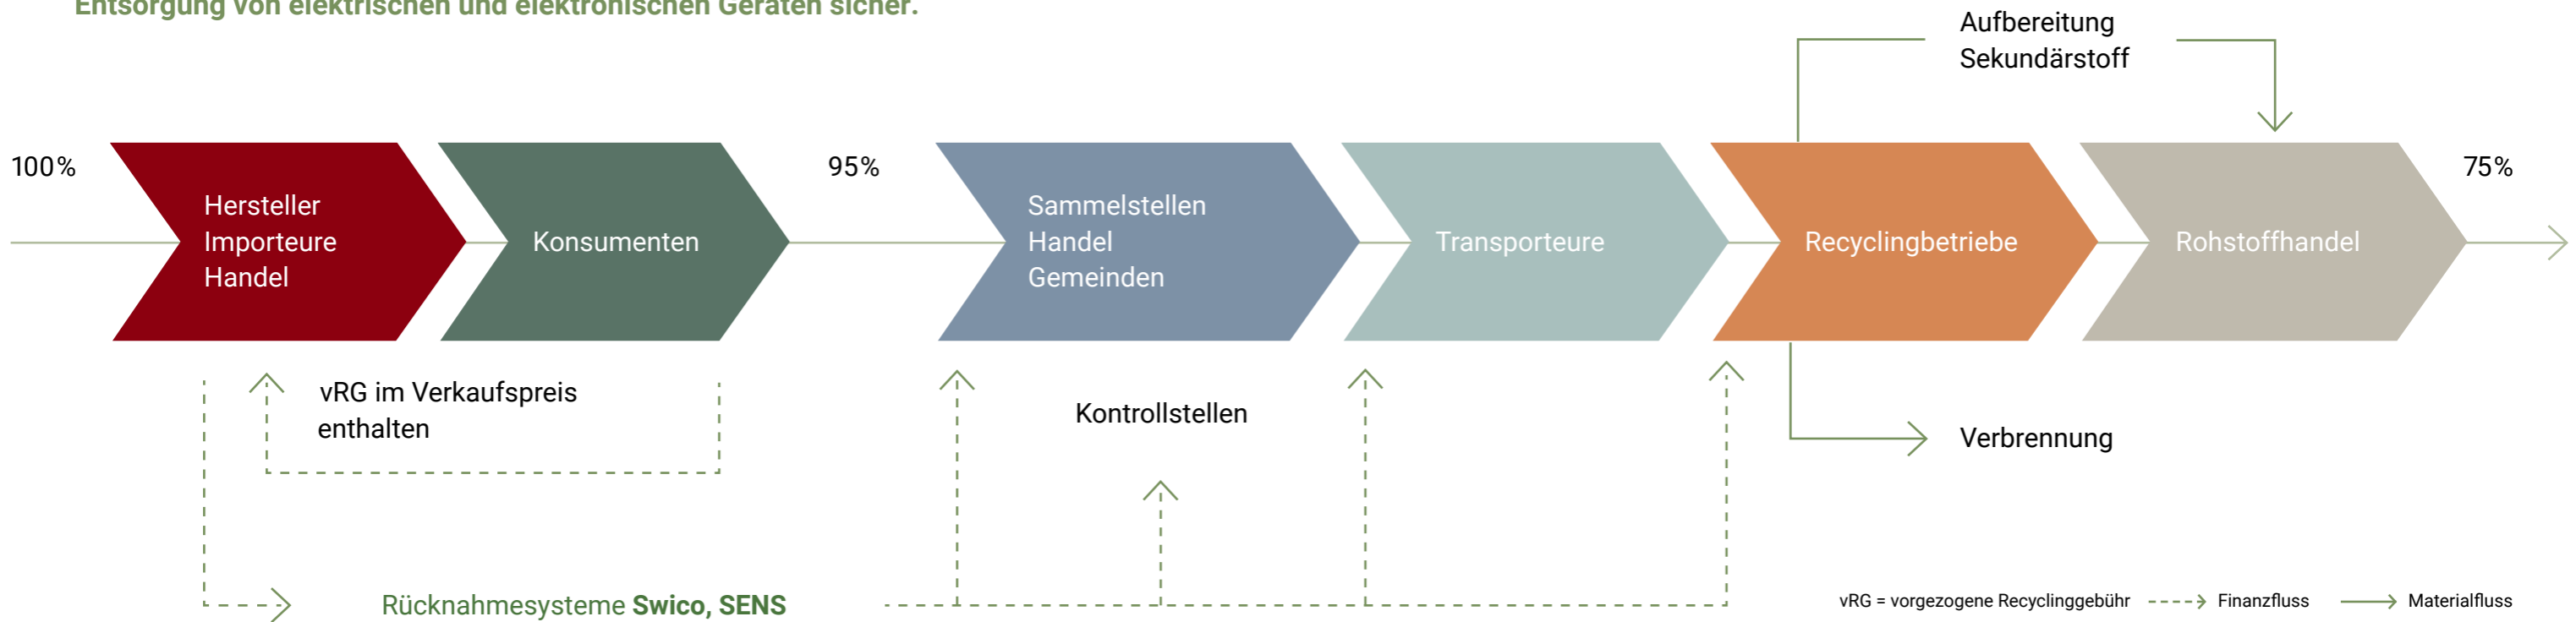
Entsorgung von elektrischen und elektronischen Geräten sicher.

Aufbereitung
Sekundärstoff

100%

Hersteller
Importeure
Handel

Konsumenten

95%

Sammelstellen
Handel
Gemeinden

Transporteure

Recyclingbetriebe

Rohstoffhandel

75%

vRG im Verkaufspreis enthalten

Kontrollstellen

Verbrennung

Rücknahmesysteme **Swico, SENS**

vRG = vorgezogene Recyclinggebühr

Finanzfluss

Materialfluss